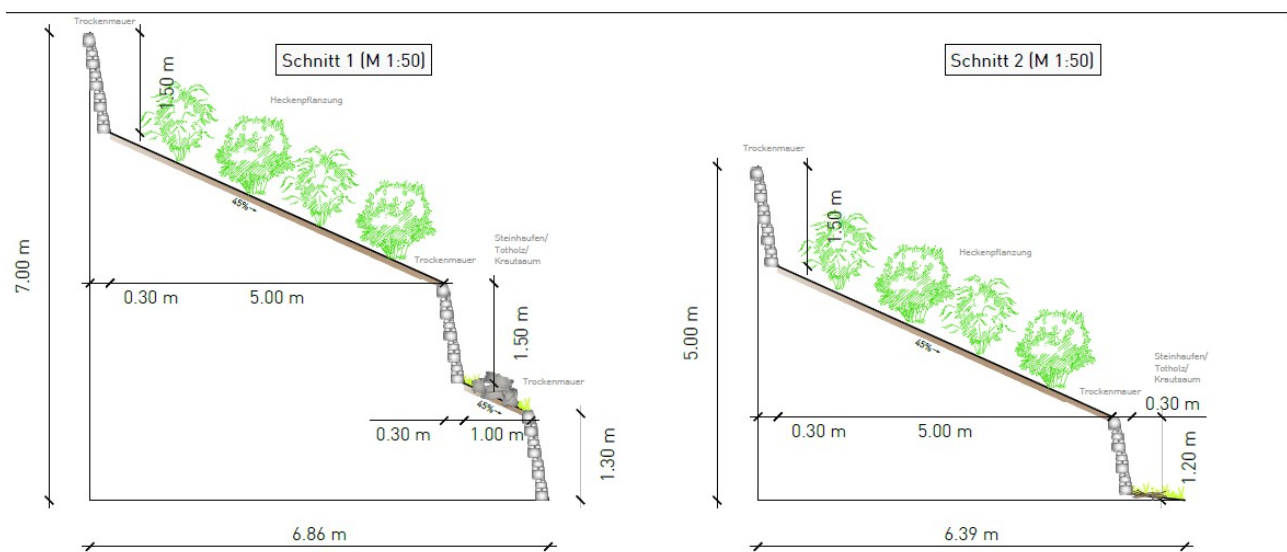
Schnitt 1 (M 1:50)

Trockenmauer

1.50 m

Heckenpflanzung

45%

7.00 m

Trockenmauer

Steinhaufen/ Totholz/ Krautsaum

0.30 m

5.00 m

1.50 m

Trockenmauer

45%

0.30 m

1.00 m

1.30 m

6.86 m

Schnitt 2 (M 1:50)

Trockenmauer

1.50 m

Heckenpflanzung

45%

5.00 m

Steinhaufen/ Totholz/ Krautsaum

Trockenmauer

0.30 m

0.30 m

5.00 m

1.20 m

6.39 m